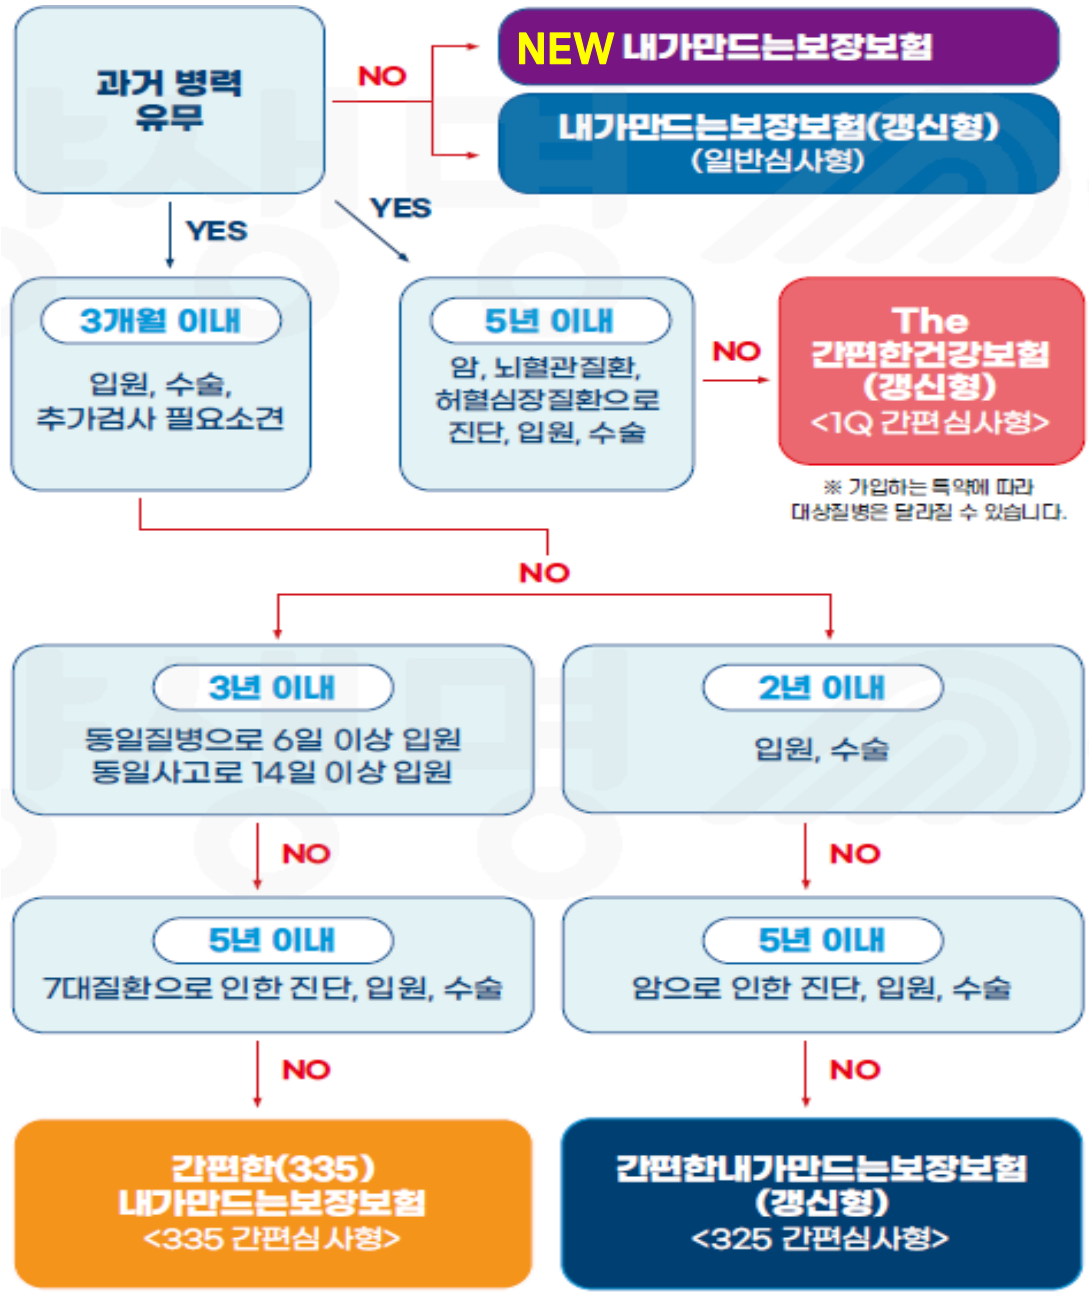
과거 병력 유무

NO

NEW 내가만드는보장보험

내가만드는보장보험(갱신형)
(일반심사형)

YES

YES

3개월 이내
입원, 수술, 추가검사 필요소견

5년 이내
암, 뇌혈관질환, 허혈심장질환으로 진단, 입원, 수술

NO

The 간편한건강보험 (갱신형)
<1Q 간편심사형>

※ 가입하는 특약에 따라 대상질병은 달라질 수 있습니다.

NO

3년 이내
동일질병으로 6일 이상 입원
동일사고로 14일 이상 입원

2년 이내
입원, 수술

NO

NO

5년 이내
7대질환으로 인한 진단, 입원, 수술

5년 이내
암으로 인한 진단, 입원, 수술

NO

NO

간편한(335) 내가만드는보장보험
<335 간편심사형>

간편한내가만드는보장보험 (갱신형)
<325 간편심사형>